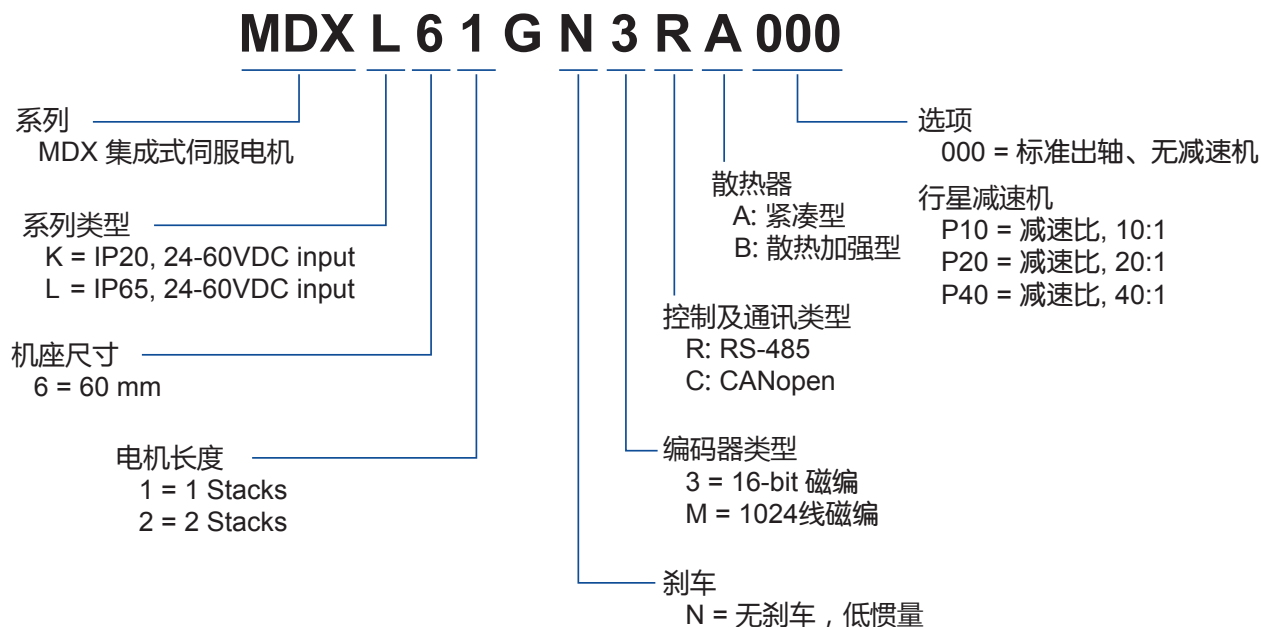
MDX L 6 1 G N 3 R A 000

系列
MDX 集成式伺服电机

系列类型
K = IP20, 24-60VDC input
L = IP65, 24-60VDC input

机座尺寸
6 = 60 mm

电机长度
1 = 1 Stacks
2 = 2 Stacks

散热器
A: 紧凑型
B: 散热加强型

控制及通讯类型
R: RS-485
C: CANopen

编码器类型
3 = 16-bit 磁编
M = 1024线磁编

刹车
N = 无刹车，低惯量

选项
000 = 标准出轴、无减速机

行星减速机
P10 = 减速比, 10:1
P20 = 减速比, 20:1
P40 = 减速比, 40:1